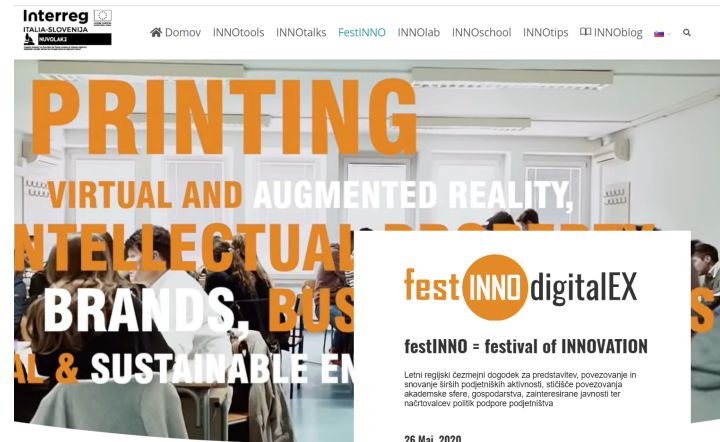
Interreg
ITALIA-SLOVENIJA
NUVOLAK2

Domov INNOtools INNOtalks FestINNO INNOlab INNOschool INNOtips INNOblog

PRINTING
VIRTUAL AND AUGMENTED REALITY,
NTELLECTUAL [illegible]
BRANDS, BUS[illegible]
AL & SUSTAINABLE EN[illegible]

fest INNO digitalEX

festINNO = festival of INNOVATION

Letni regijski čezmejni dogodek za predstavitev, povezovanje in snovanje širših podjetniških aktivnosti, stičišče povezovanja akademske sfere, gospodarstva, zainteresirane javnosti ter načrtovalcev politik podpore podjetništva

26 Maj, 2020